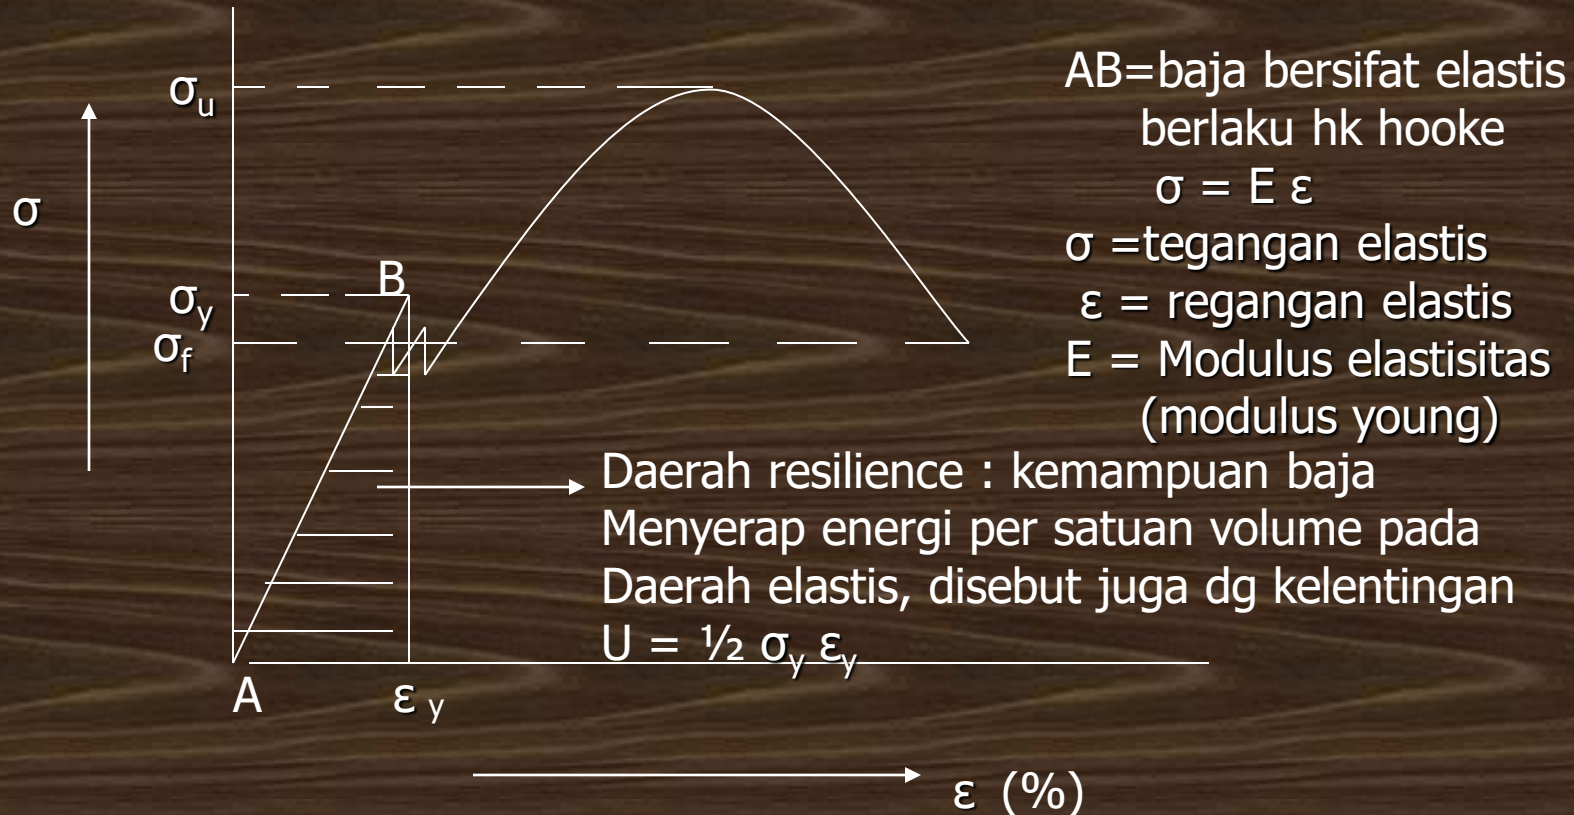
$\sigma_u$

$\sigma$

$\sigma_y$ B

$\sigma_f$

A $\varepsilon_y$

$\varepsilon$ (%)

AB=baja bersifat elastis berlaku hk hooke

$\sigma = E \varepsilon$

$\sigma$ =tegangan elastis

$\varepsilon$ = regangan elastis

E = Modulus elastisitas (modulus young)

Daerah resilience : kemampuan baja Menyerap energi per satuan volume pada Daerah elastis, disebut juga dg kelentingan

U = ½ $\sigma_y$ $\varepsilon_y$